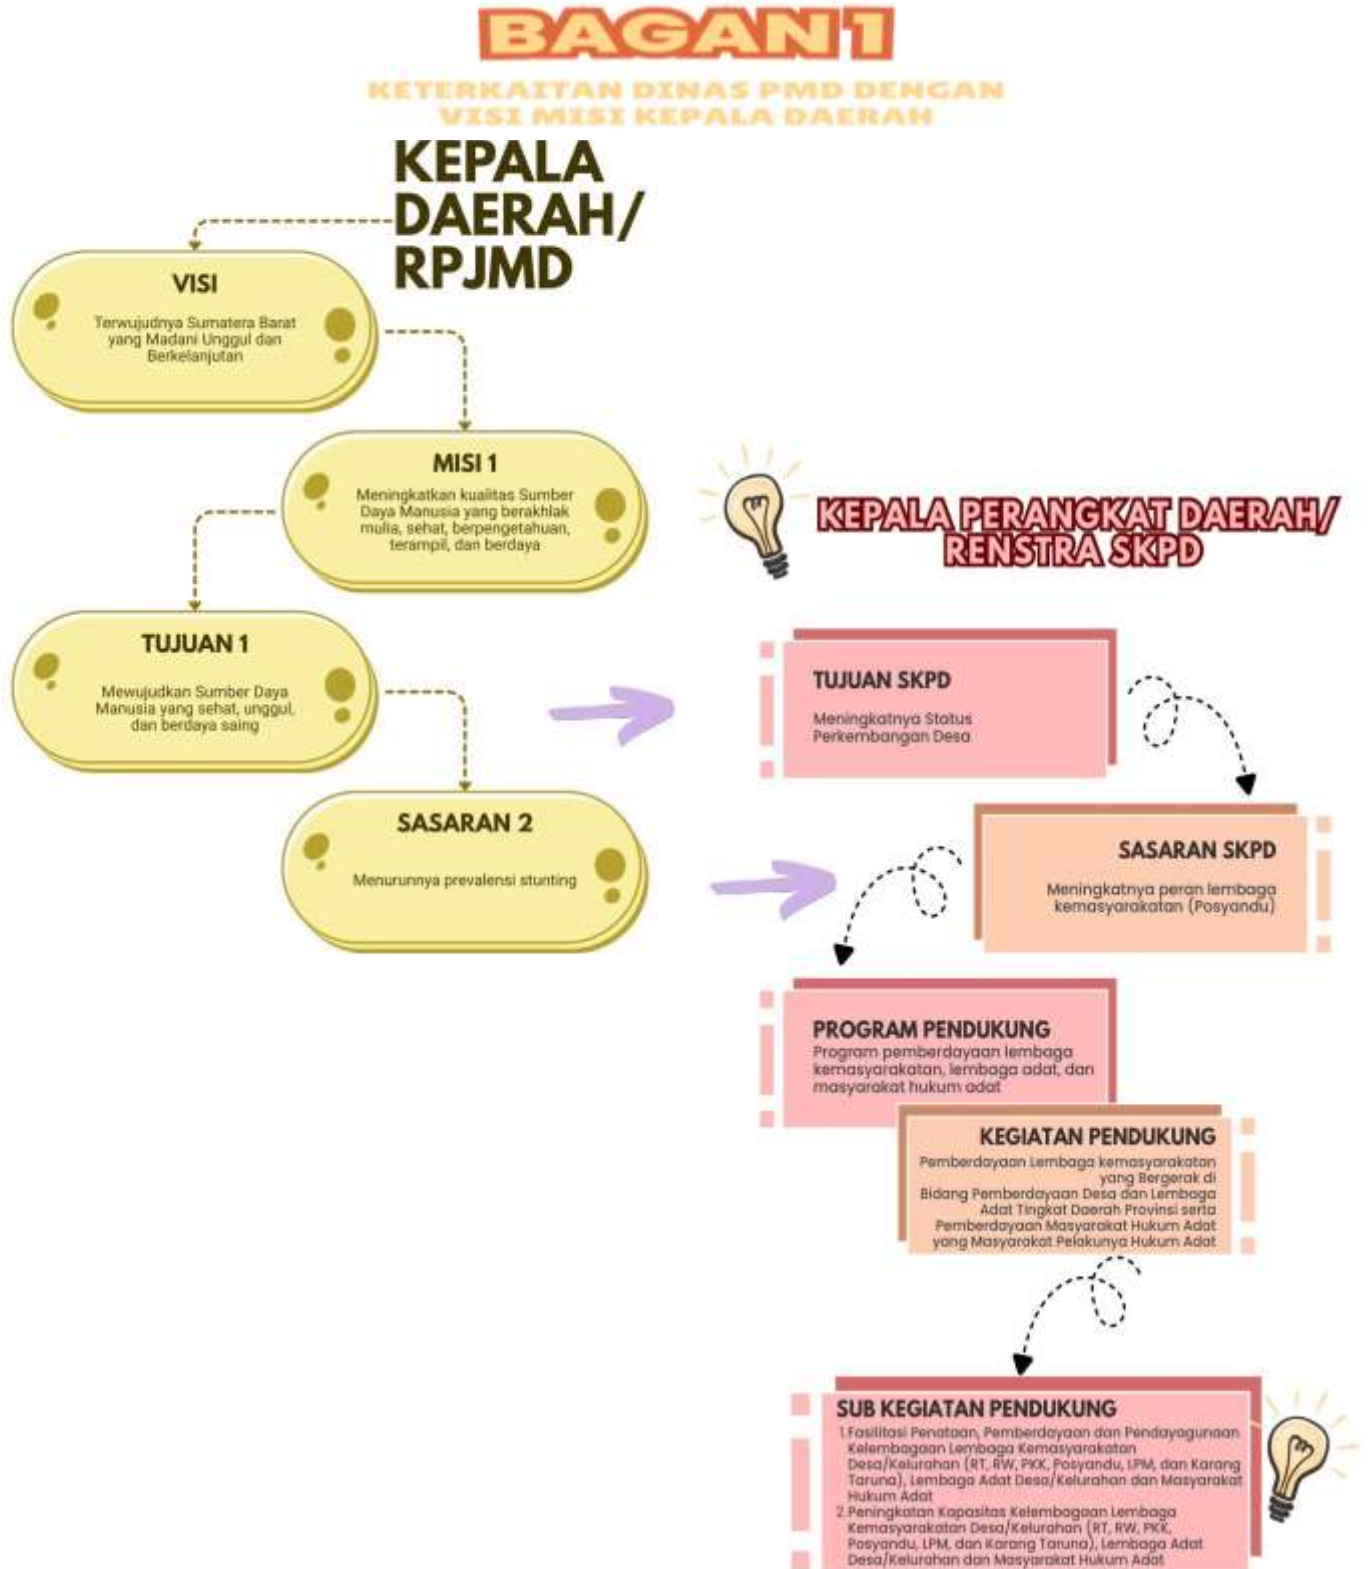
BAGAN 1

KETERKAITAN DINAS PMD DENGAN VISI MISI KEPALA DAERAH

KEPALA DAERAH/ RPJMD

VISI

Terwujudnya Sumatera Barat yang Madani Unggul dan Berkelanjutan

MISI 1

Meningkatkan kualitas Sumber Daya Manusia yang berakhlak mulia, sehat, berpengetahuan, terampil, dan berdaya

TUJUAN 1

Mewujudkan Sumber Daya Manusia yang sehat, unggul, dan berdaya saing

SASARAN 2

Menurunnya prevalensi stunting

KEPALA PERANGKAT DAERAH/ RENSTRA SKPD

TUJUAN SKPD

Meningkatnya Status Perkembangan Desa

SASARAN SKPD

Meningkatnya peran lembaga kemasyarakatan (Posyandu)

PROGRAM PENDUKUNG

Program pemberdayaan lembaga kemasyarakatan, lembaga adat, dan masyarakat hukum adat

KEGIATAN PENDUKUNG

Pemberdayaan Lembaga kemasyarakatan yang Bergerak di Bidang Pemberdayaan Desa dan Lembaga Adat Tingkat Daerah Provinsi serta Pemberdayaan Masyarakat Hukum Adat yang Masyarakat Pelakunya Hukum Adat

SUB KEGIATAN PENDUKUNG

1. Fasilitasi Penataan, Pemberdayaan dan Pendayagunaan Kelembagaan Lembaga Kemasyarakatan Desa/Kelurahan (RT, RW, PKK, Posyandu, LPM, dan Karang Taruna), Lembaga Adat Desa/Kelurahan dan Masyarakat Hukum Adat
2. Peningkatan Kapasitas Kelembagaan Lembaga Kemasyarakatan Desa/Kelurahan (RT, RW, PKK, Posyandu, LPM, dan Karang Taruna), Lembaga Adat Desa/Kelurahan dan Masyarakat Hukum Adat